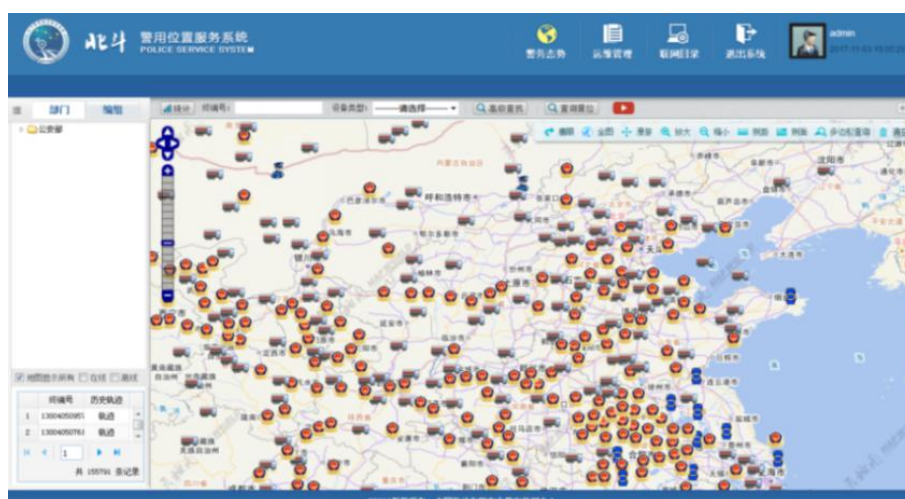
北斗 警用位置服务系统
POLICE SERVICE SYSTEM

警务态势 运维管理 联网目录 退出系统
admin
2017-11-03 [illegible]

部门 编组
公安部

统计 终端号: 设备类型: ——请选择—— 高级查询 查询重置

刷新 全图 漫游 放大 缩小 测距 测面 多边形查询 清除

呼和浩特市
沈阳市
天津

地图显示所有 在线 离线

| | 终端号 | 历史轨迹 |
|---|---|---|
| 1 | 13004050951 | 轨迹 |
| 2 | 13004050761 | 轨迹 |

1
共 155791 条记录